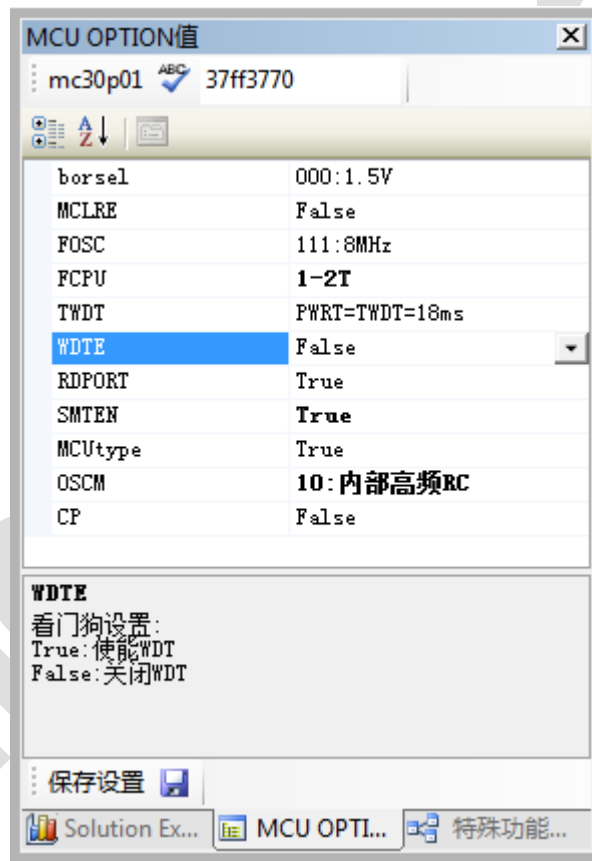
MCU OPTION值

mc30p01 37ff3770

| | |
|---|---|
| borsel | 000:1.5V |
| MCLRE | False |
| FOSC | 111:8MHz |
| FCPU | 1-2T |
| TWDT | PWRT=TWDT=18ms |
| WDTE | False |
| RDPORT | True |
| SMTEN | True |
| MCUtype | True |
| OSCM | 10:内部高频RC |
| CP | False |

WDTE
看门狗设置:
True:使能WDT
False:关闭WDT

保存设置

Solution Ex... MCU OPTI... 特殊功能...